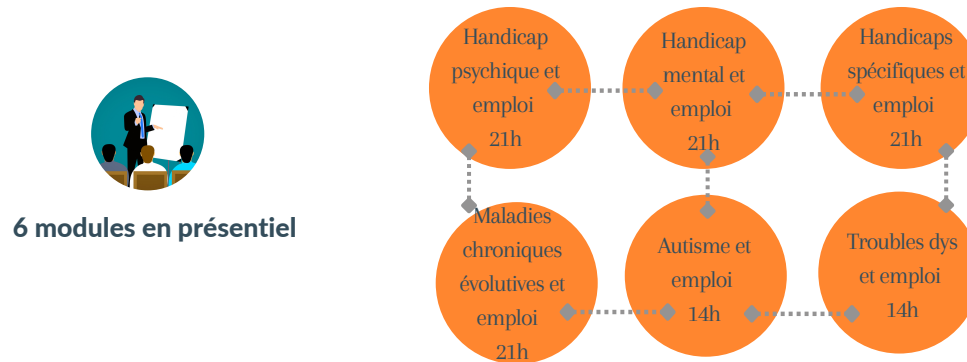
6 modules en présentiel

Handicap psychique et emploi 21h

Handicap mental et emploi 21h

Handicaps spécifiques et emploi 21h

Maladies chroniques évolutives et emploi 21h

Autisme et emploi 14h

Troubles dys et emploi 14h